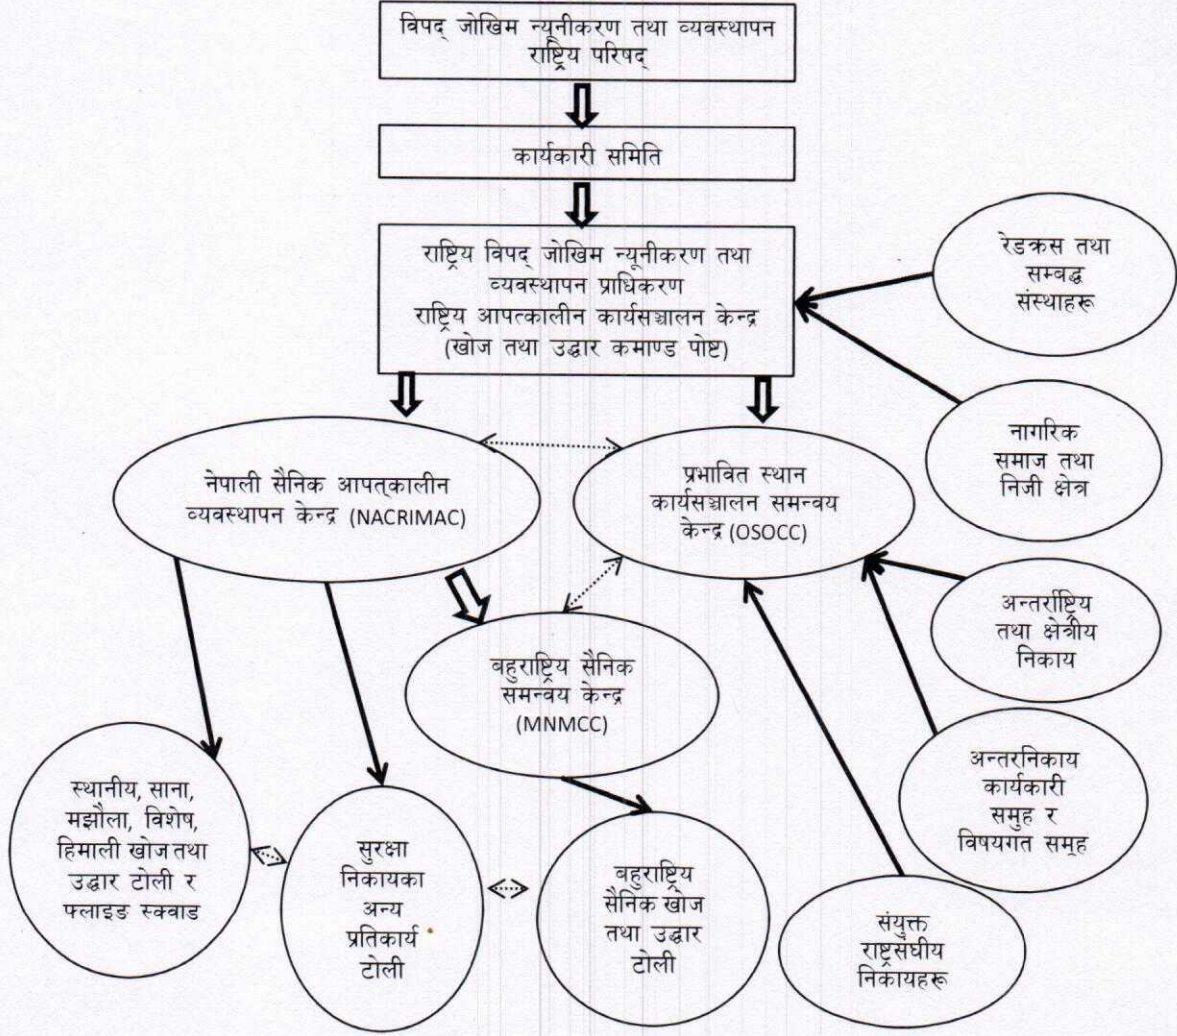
विपद् जोखिम न्यूनीकरण तथा व्यवस्थापन राष्ट्रिय परिषद्

कार्यकारी समिति

राष्ट्रिय विपद् जोखिम न्यूनीकरण तथा व्यवस्थापन प्राधिकरण
राष्ट्रिय आपत्कालीन कार्यसञ्चालन केन्द्र
(खोज तथा उद्धार कमाण्ड पोष्ट)

रेडक्रस तथा सम्बद्ध संस्थाहरू

नागरिक समाज तथा निजी क्षेत्र

नेपाली सैनिक आपत्कालीन व्यवस्थापन केन्द्र (NACRIMAC)

प्रभावित स्थान कार्यसञ्चालन समन्वय केन्द्र (OSOCC)

अन्तर्राष्ट्रिय तथा क्षेत्रीय निकाय

बहुराष्ट्रिय सैनिक समन्वय केन्द्र (MNMCC)

अन्तरनिकाय कार्यकारी समूह र विषयगत समूह

स्थानीय, साना, मझौला, विशेष, हिमाली खोज तथा उद्धार टोली र फ्लाइड स्क्वाड

सुरक्षा निकायका अन्य प्रतिकार्य टोली

बहुराष्ट्रिय सैनिक खोज तथा उद्धार टोली

संयुक्त राष्ट्रसंघीय निकायहरू